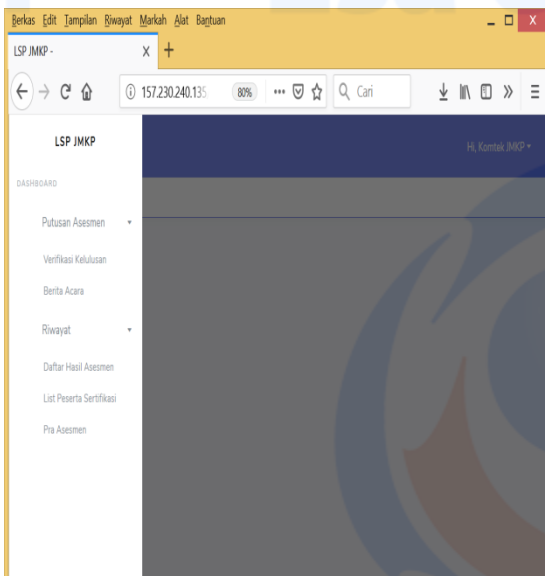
Berkas Edit Tampilan Riwayat Markah Alat Bantuan

LSP JMKP -

157.230.240.135

80%

Cari

LSP JMKP

Hi, Komtek JMKP

DASHBOARD

Putusan Asesmen

Verifikasi Kelulusan

Berita Acara

Riwayat

Daftar Hasil Asesmen

List Peserta Sertifikasi

Pra Asesmen